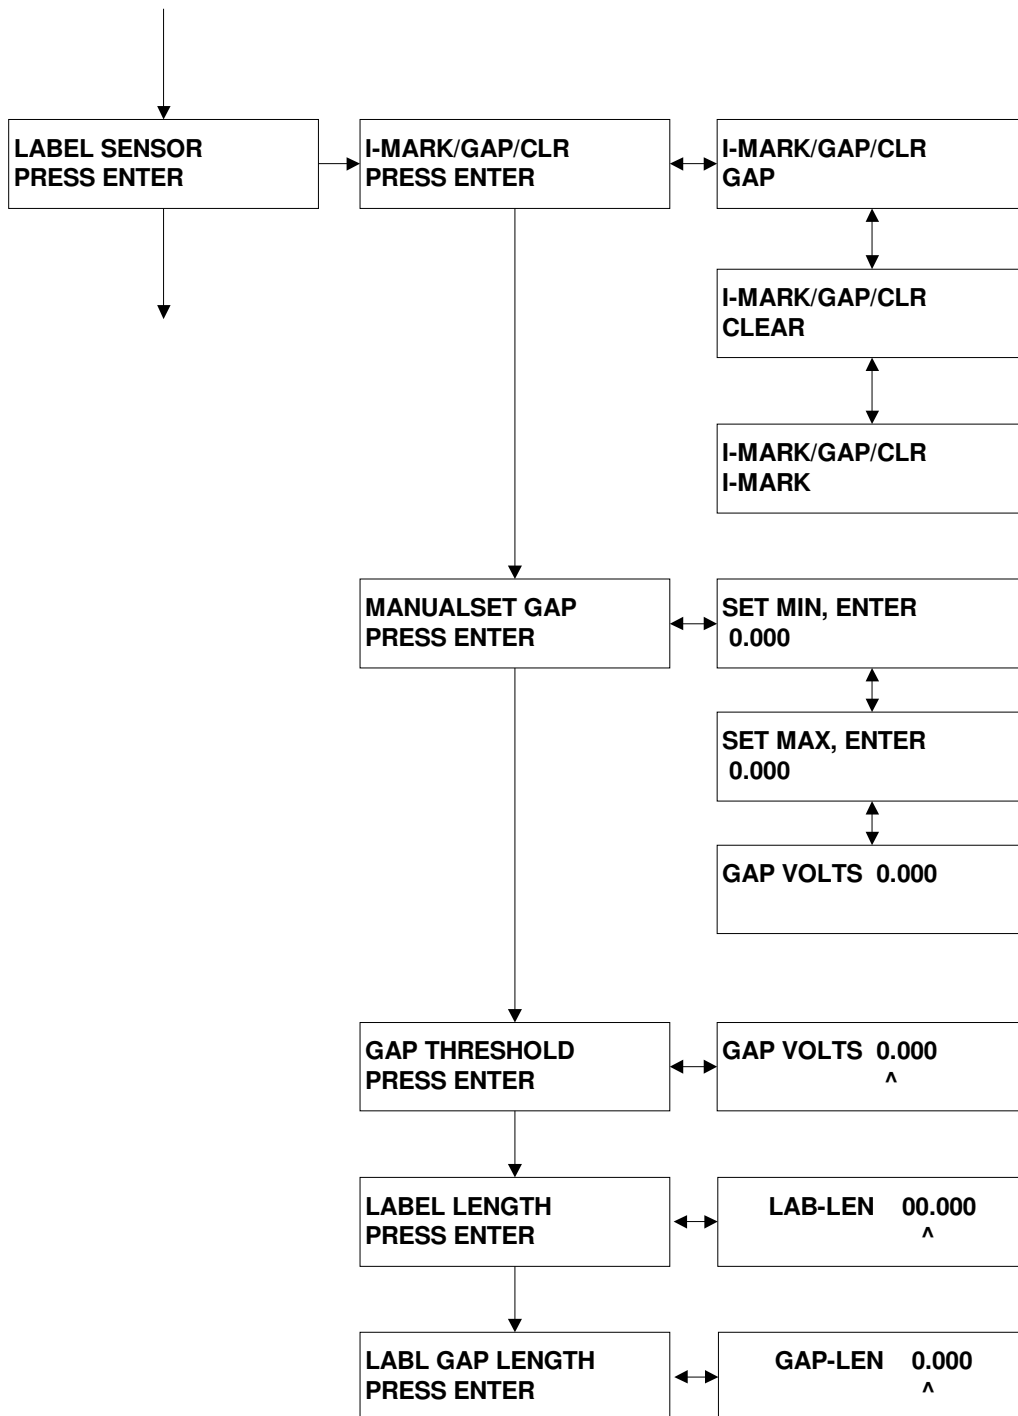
LABEL SENSOR
PRESS ENTER

I-MARK/GAP/CLR
PRESS ENTER

I-MARK/GAP/CLR
GAP

I-MARK/GAP/CLR
CLEAR

I-MARK/GAP/CLR
I-MARK

MANUALSET GAP
PRESS ENTER

SET MIN, ENTER
0.000

SET MAX, ENTER
0.000

GAP VOLTS 0.000

GAP THRESHOLD
PRESS ENTER

GAP VOLTS 0.000
^

LABEL LENGTH
PRESS ENTER

LAB-LEN 00.000
^

LABL GAP LENGTH
PRESS ENTER

GAP-LEN 0.000
^